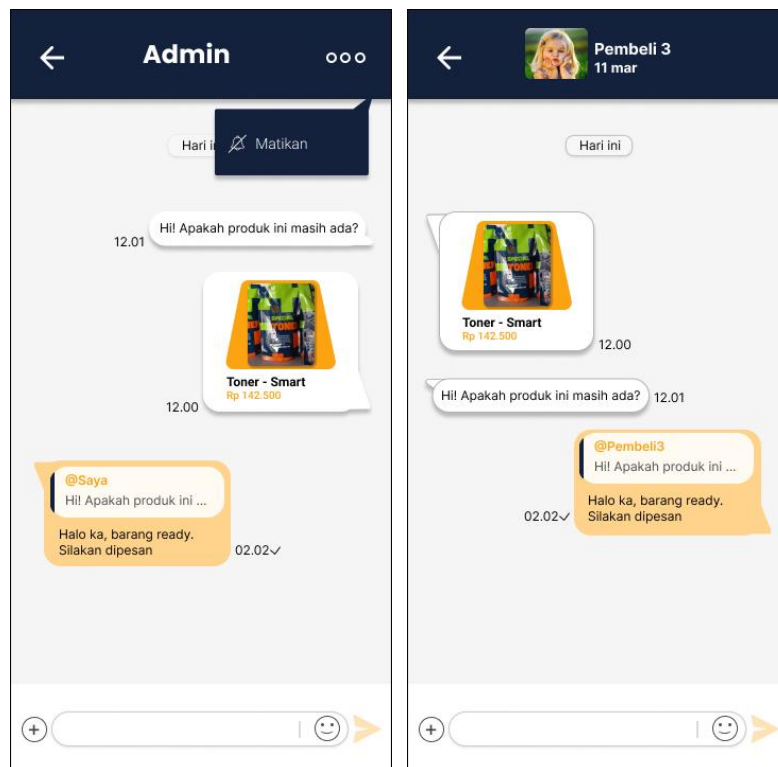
Admin

Matikan

Hari ini

Hi! Apakah produk ini masih ada?
12.01

Toner - Smart
Rp 142.500
12.00

@Saya
Hi! Apakah produk ini ...
Halo ka, barang ready. Silakan dipesan
02.02✓

Pembeli 3
11 mar

Hari ini

Toner - Smart
Rp 142.500
12.00

Hi! Apakah produk ini masih ada?
12.01

@Pembeli3
Hi! Apakah produk ini ...
Halo ka, barang ready. Silakan dipesan
02.02✓